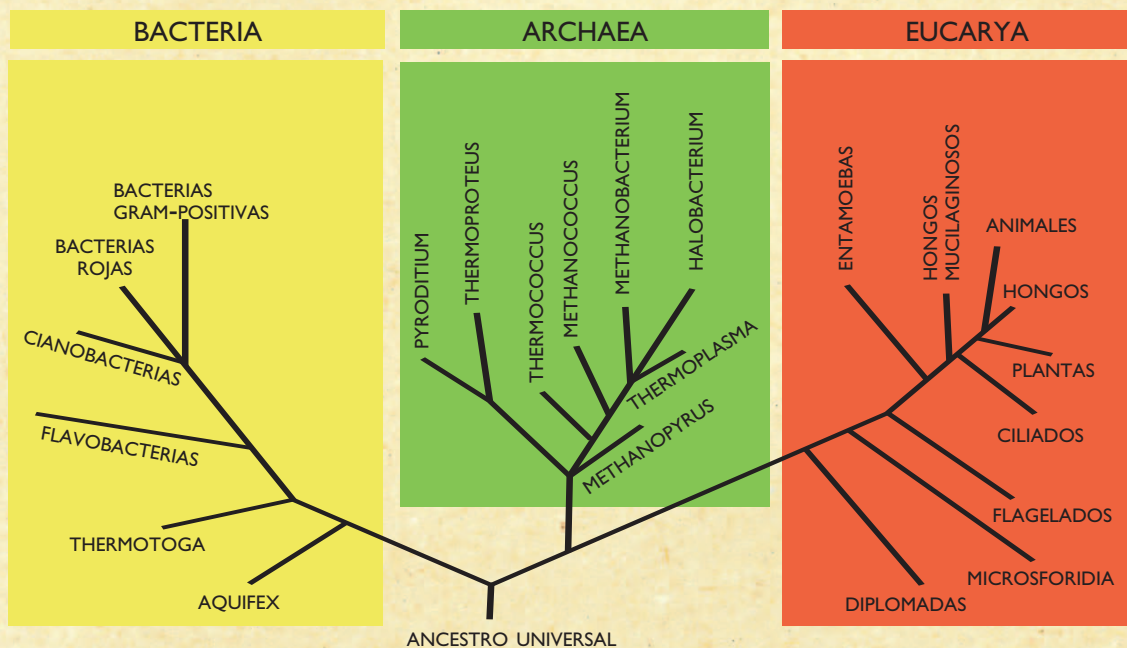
BACTERIA

ARCHAEA

EUCARYA

BACTERIAS GRAM-POSITIVAS

BACTERIAS ROJAS

CIANOBACTERIAS

FLAVOBACTERIAS

THERMOTOGA

AQUIFEX

PYRODITIUM

THERMOPROTEUS

THERMOCOCCUS

METHANOCOCCUS

METHANOBACTERIUM

HALOBACTERIUM

THERMOPLASMA

METHANOPYRUS

ENTAMOEBAS

HONGOS MUCILAGINOSOS

ANIMALES

HONGOS

PLANTAS

CILIADOS

FLAGELADOS

MICROSFORIDIA

DIPLOMADAS

ANCESTRO UNIVERSAL